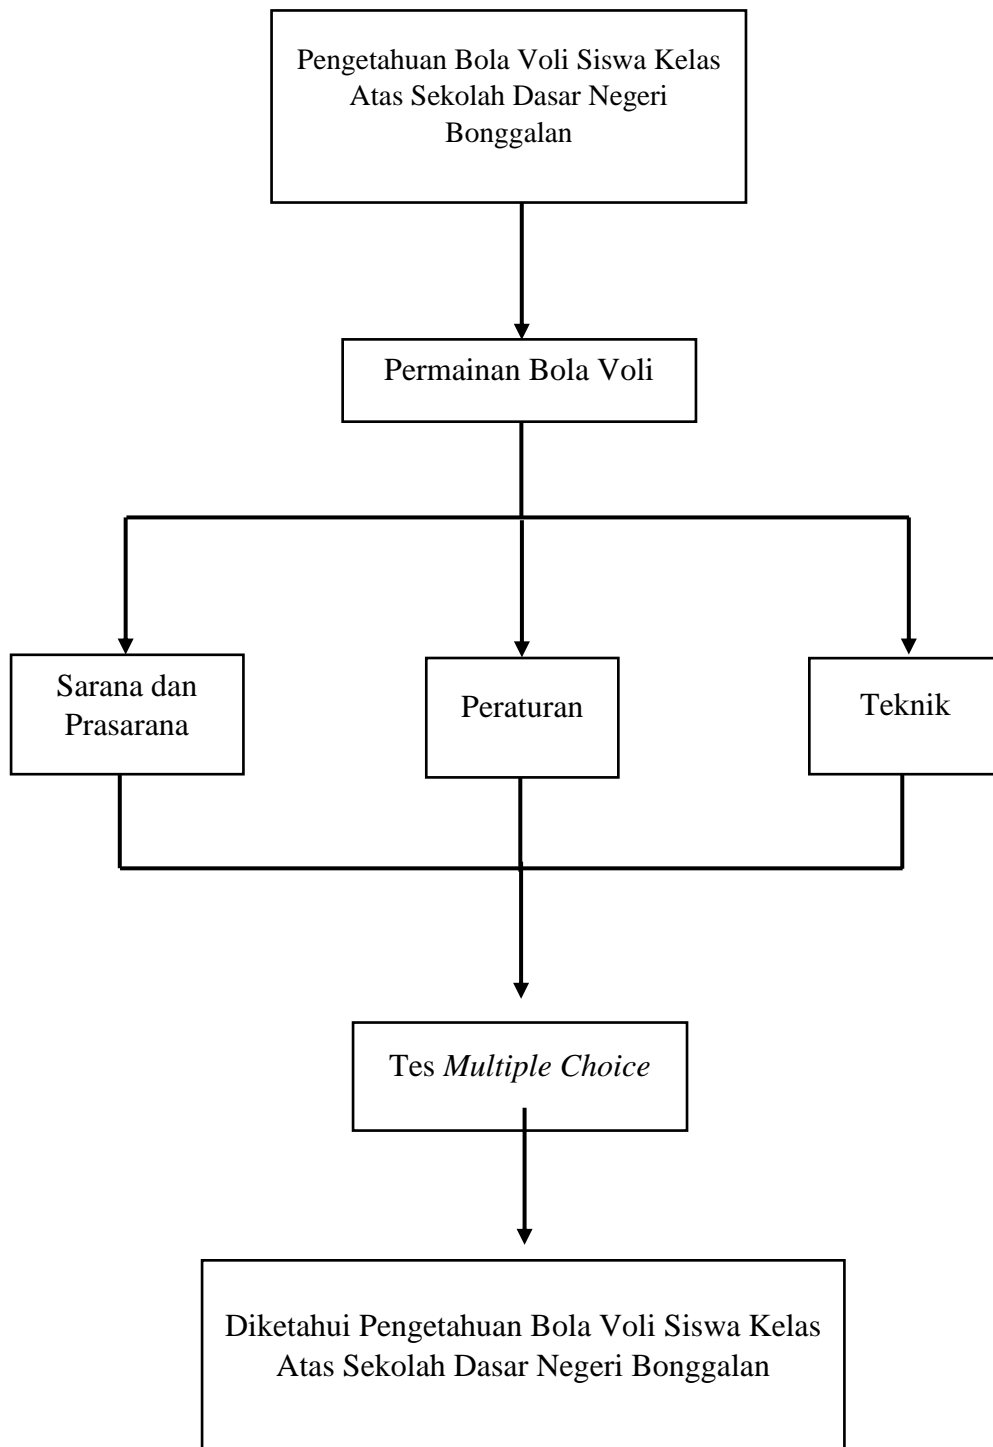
Pengetahuan Bola Voli Siswa Kelas Atas Sekolah Dasar Negeri Bonggalan

Permainan Bola Voli

Sarana dan Prasarana

Peraturan

Teknik

Tes *Multiple Choice*

Diketahui Pengetahuan Bola Voli Siswa Kelas Atas Sekolah Dasar Negeri Bonggalan